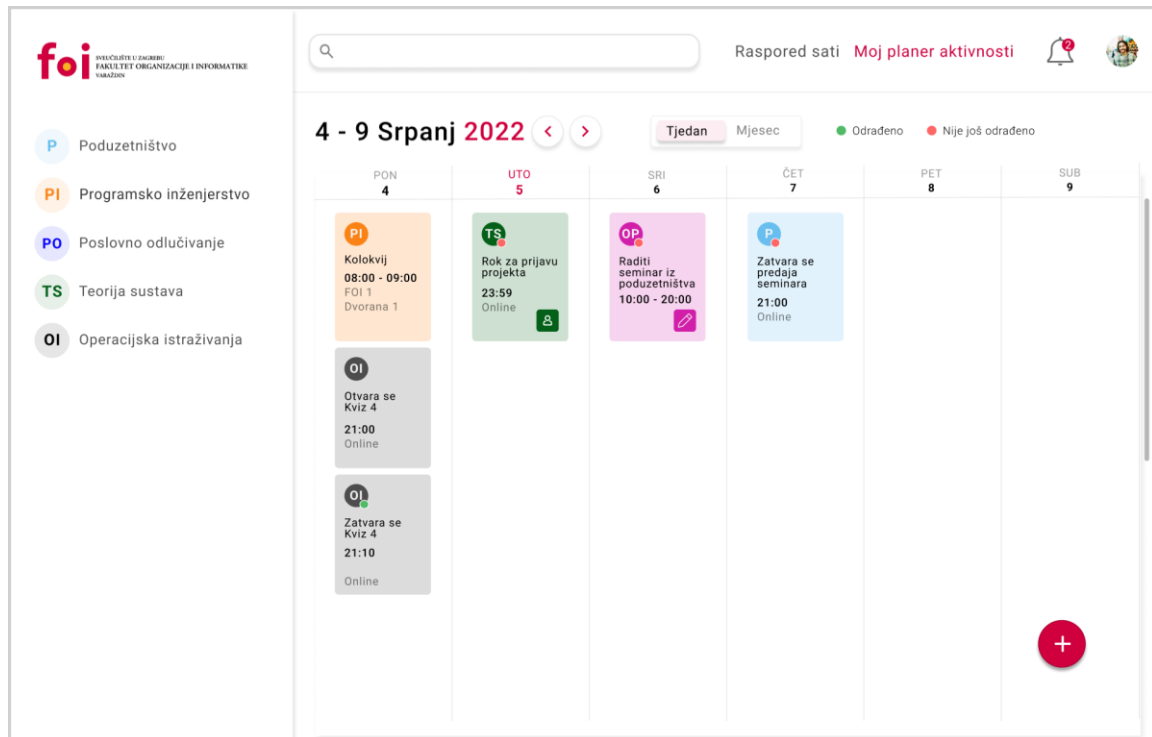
foi SVEUČILIŠTE U ZAGREBU FAKULTET ORGANIZACIJE I INFORMATIKE VARAŽDIN

P Poduzetništvo
PI Programsko inženjerstvo
PO Poslovno odlučivanje
TS Teorija sustava
OI Operacijska istraživanja

Raspored sati Moj planer aktivnosti

2

4 - 9 Srpanj 2022

Tjedan Mjesec

Odrađeno Nije još odrađeno

| PON 4 | UTO 5 | SRI 6 | ČET 7 | PET 8 | SUB 9 |
|---|---|---|---|---|---|
| PI Kolokvij 08:00 - 09:00 FOI 1 Dvorana 1 | TS Rok za prijavu projekta 23:59 Online | OP Raditi seminar iz poduzetništva 10:00 - 20:00 | P Zatvara se predaja seminara 21:00 Online | | |
| OI Otvara se Kviz 4 21:00 Online | | | | | |
| OI Zatvara se Kviz 4 21:10 Online | | | | | |

+